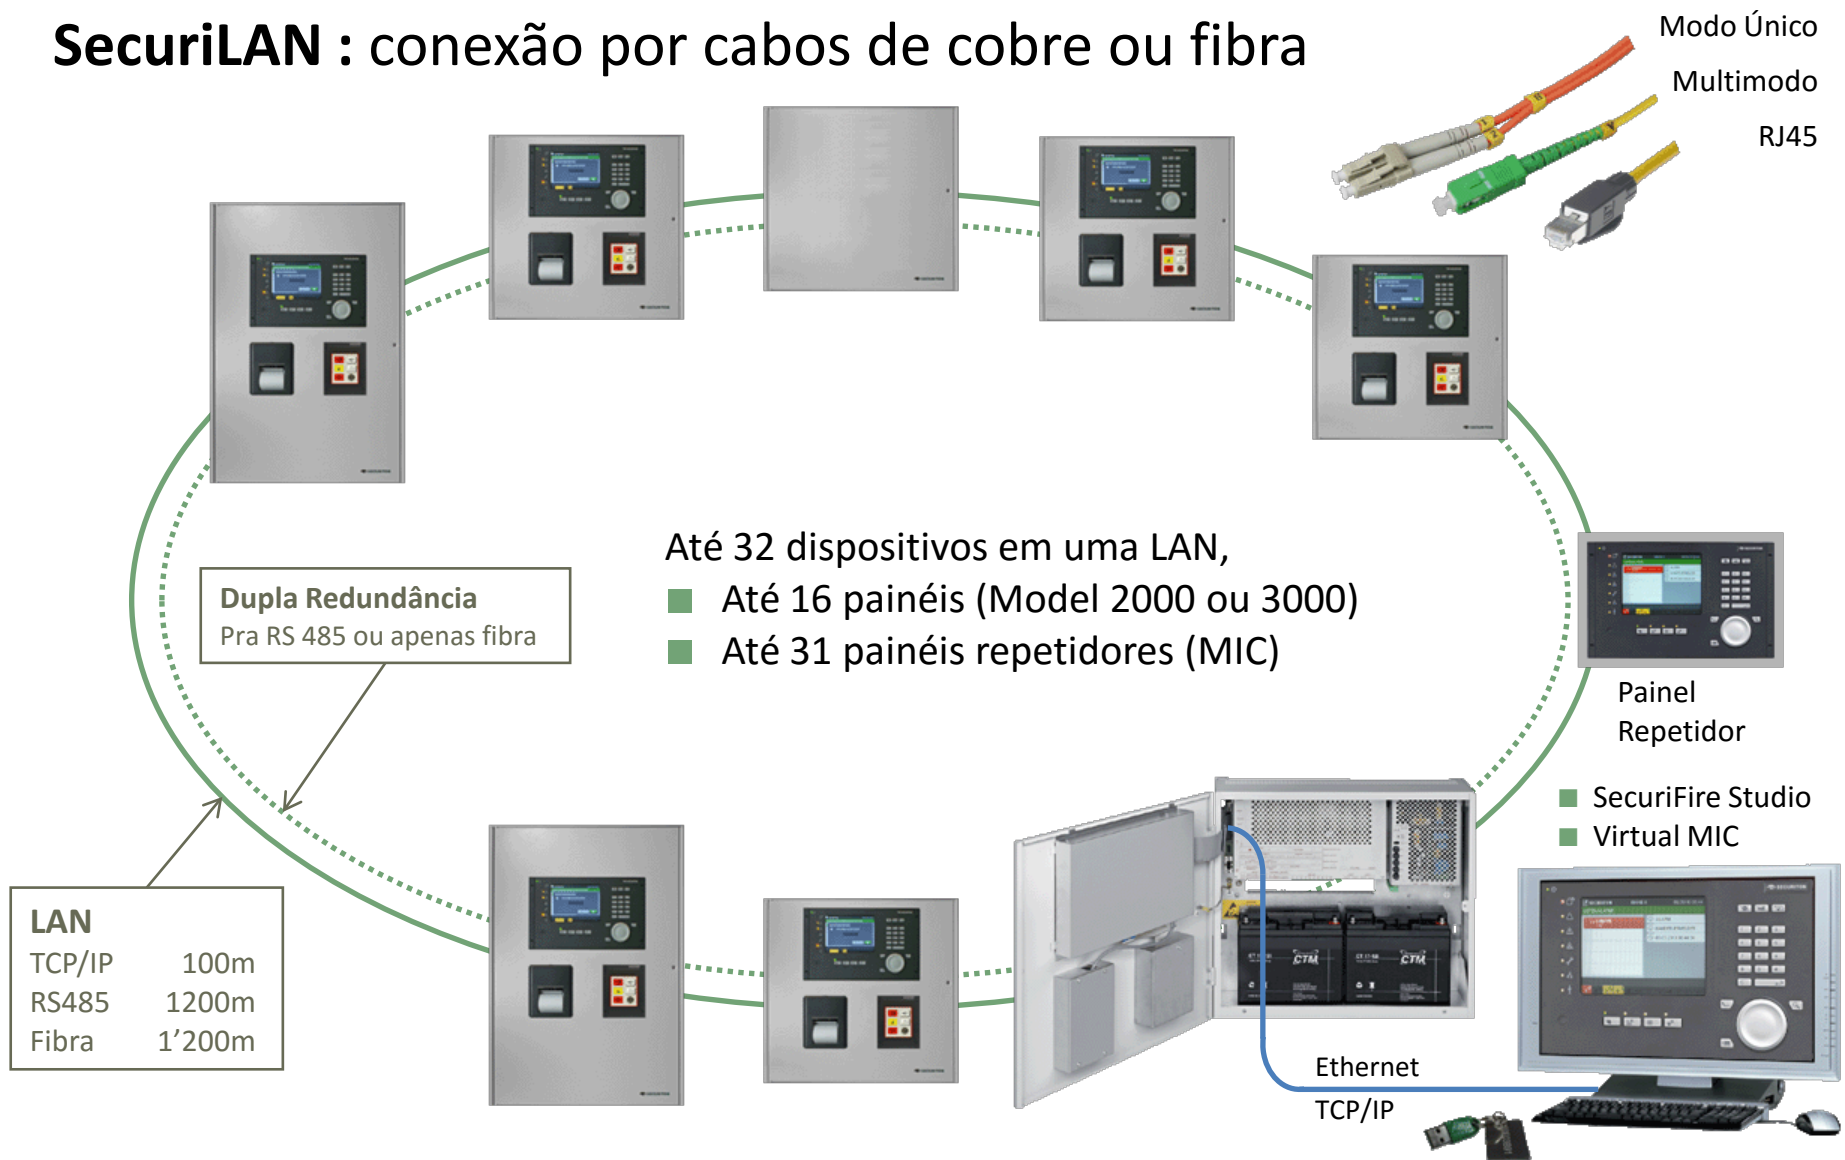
**SecuriLAN :** conexão por cabos de cobre ou fibra

Modo Único
Multimodo
RJ45

Até 32 dispositivos em uma LAN,
Até 16 painéis (Model 2000 ou 3000)
Até 31 painéis repetidores (MIC)

**Dupla Redundância**
Pra RS 485 ou apenas fibra

Painel Repetidor

SecuriFire Studio
Virtual MIC

**LAN**

| | |
|---|---|
| TCP/IP | 100m |
| RS485 | 1200m |
| Fibra | 1'200m |

Ethernet
TCP/IP